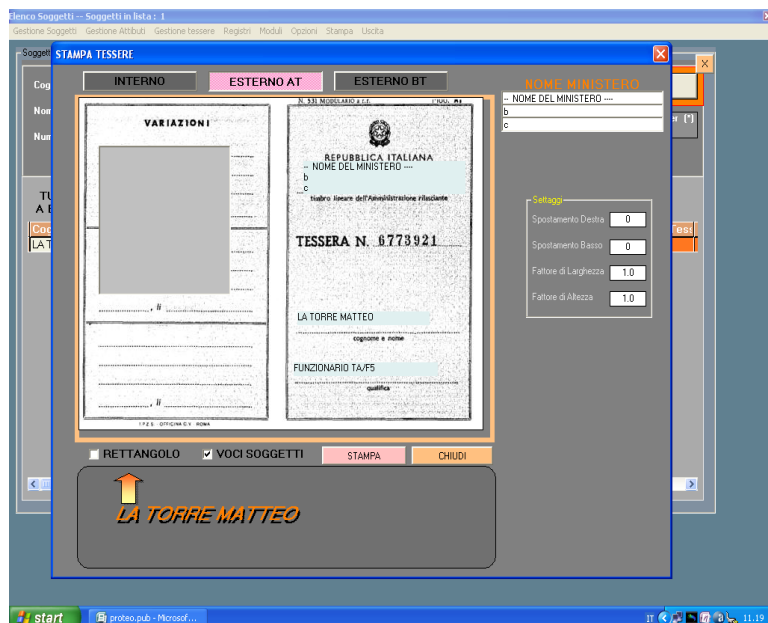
Elenco Soggetti -- Soggetti in lista : 1

Gestione Soggetti Gestione Attributi Gestione tessere Registri Moduli Opzioni Stampa Uscita

Soggett

STAMPA TESSERE

Cog

Nom

Num

TU

A E

Coc

LA T

es:

INTERNO

ESTERNO AT

ESTERNO BT

NOME MINISTERO

-- NOME DEL MINISTERO ---

b

c

VARIAZIONI

N. 531 MODULARIO a C.E.

REPUBBLICA ITALIANA

-- NOME DEL MINISTERO ---

b

c

timbro lineare dell'Amministrazione rilasciante

TESSERA N. 6773921

LA TORRE MATTEO

cognome e nome

FUNZIONARIO TA/F5

qualifica

I.P.Z.S. - OFFICINA G.V. - ROMA

Settaggi

Spostamento Destra 0

Spostamento Basso 0

Fattore di Larghezza 1.0

Fattore di Altezza 1.0

RETTANGOLO

VOCI SOGGETTI

STAMPA

CHIUDI

LA TORRE MATTEO

start

proteo.pub - Microsof...

IT 11.19